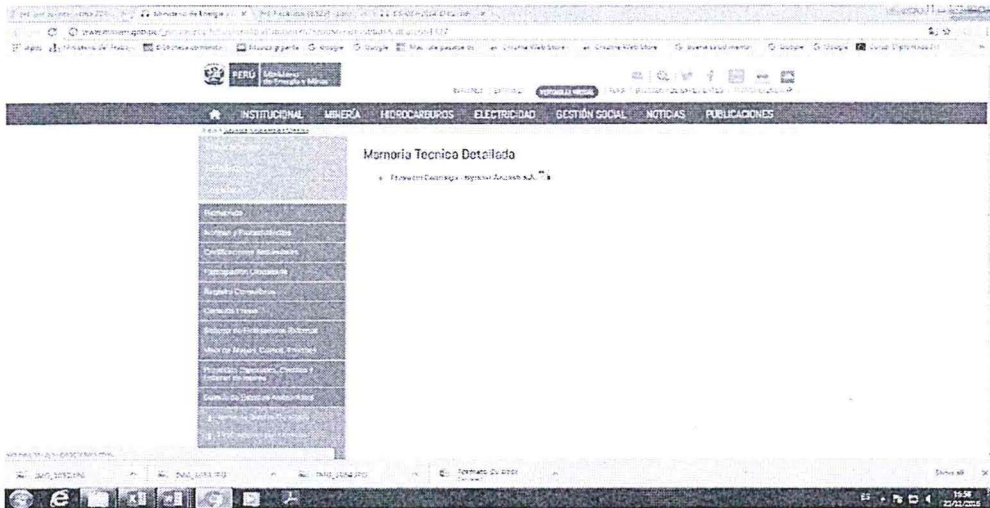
PERÚ Ministerio de Energía y Minas

INSTITUCIONAL MINERÍA HIDROCARBUROS ELECTRICIDAD GESTIÓN SOCIAL NOTICIAS PUBLICACIONES

Memoria Tecnica Detallada

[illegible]

Normativa

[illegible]

Formato_DJ_Ecob

Mostrar todo

15:58
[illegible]